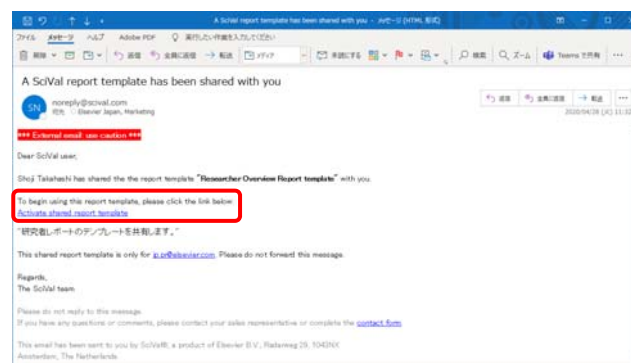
A SciVal report template has been shared with you - メッセージ (HTML 形式)

ファイル メッセージ ヘルプ Adobe PDF 実行したい作業を入力してください

削除 返信 全員に返信 転送 メディア 未読にする 検索 ズーム Teams で共有

A SciVal report template has been shared with you

SN noreply@scival.com
宛先 Elsevier Japan, Marketing

返信 全員に返信 転送
2020/04/28 (火) 11:32

*** External email: use caution ***

Dear SciVal user,

Shoji Takahashi has shared the the report template "Researcher Overview Report template" with you.

To begin using this report template, please click the link below:
Activate shared report template

"研究者レポートのテンプレートを共有します。"

This shared report template is only for jp.pr@elsevier.com. Please do not forward this message.

Regards,
The SciVal team

Please do not reply to this message.
If you have any questions or comments, please contact your sales representative or complete the contact form

This email has been sent to you by SciVal®, a product of Elsevier B.V., Radarweg 29, 1043NX Amsterdam, The Netherlands.